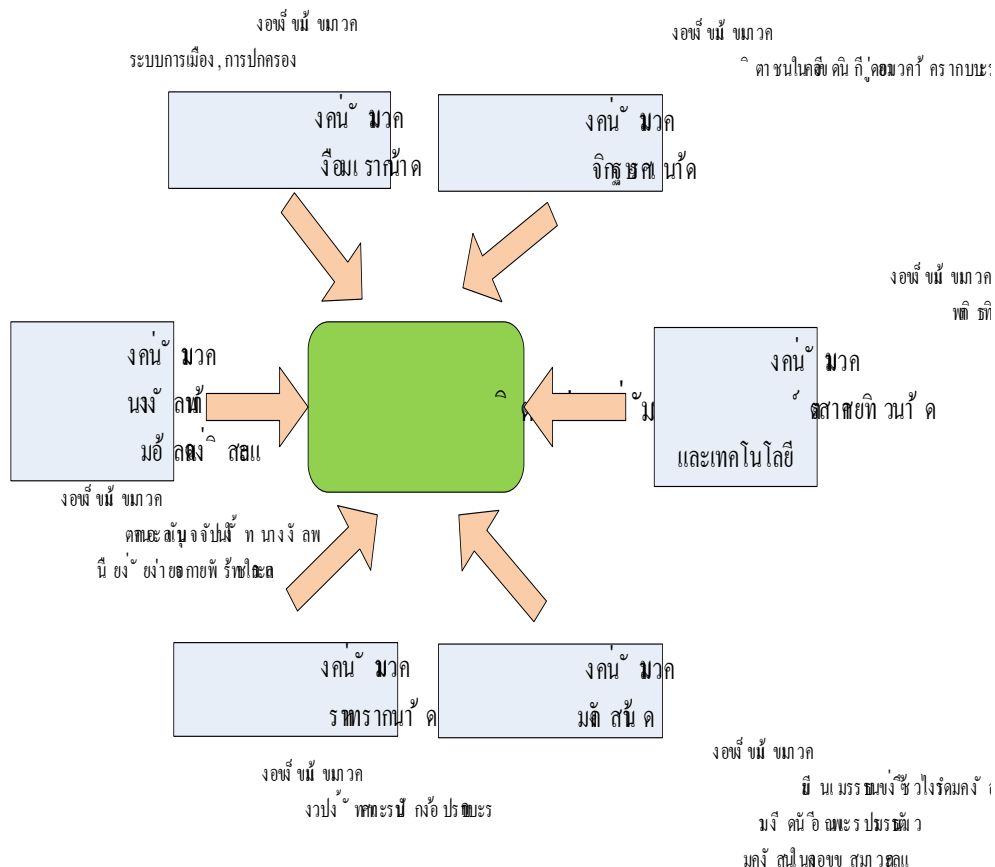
งอพึ่ ขม้ ขมกวค

ระบบการเมือง , การปกครอง

งอพึ่ ขม้ ขมกวค

ิ ตา ชนในคขึ คินี กิ ู่คอมวคก้ ครากบนะ

งคน่ ั มวค

งือมเ ราก่นาค

งคน่ ั มวค

จิกฐษรศ ่น่าค

งอพึ่ ขม้ ขมกวค

พติ ธกิ

งคน่ ั มวค

นงงั ลนท้

มอ้ ลคง่ ิ สอแ

ิ

่ม้

งคน่ ั มวค

่ สสาศยททิ วนา้ ค

และเทคโนโลยี

งอพึ่ ขม้ ขมกวค

ตกพะลนับุจจับ่ปมั ้ท นางงั ลพ

นี ยง่ ยง่ายอกายพั ร้ายิ่ชะคล

งคน่ ั มวค

ราทพรากนา้ ค

งคน่ ั มวค

มคั สน้ั ค

งอพึ่ ขม้ ขมกวค

งวปง ั้ พทกะรบีกง้อ ประมบะร

งอพึ่ ขม้ ขมกวค

ยี นเมรรขนงช่ ั้วไงร์คมคงั

มงึ คนั อื อพะร ปมรสฒัว

มคงั สนในลอขข สมา วลแ